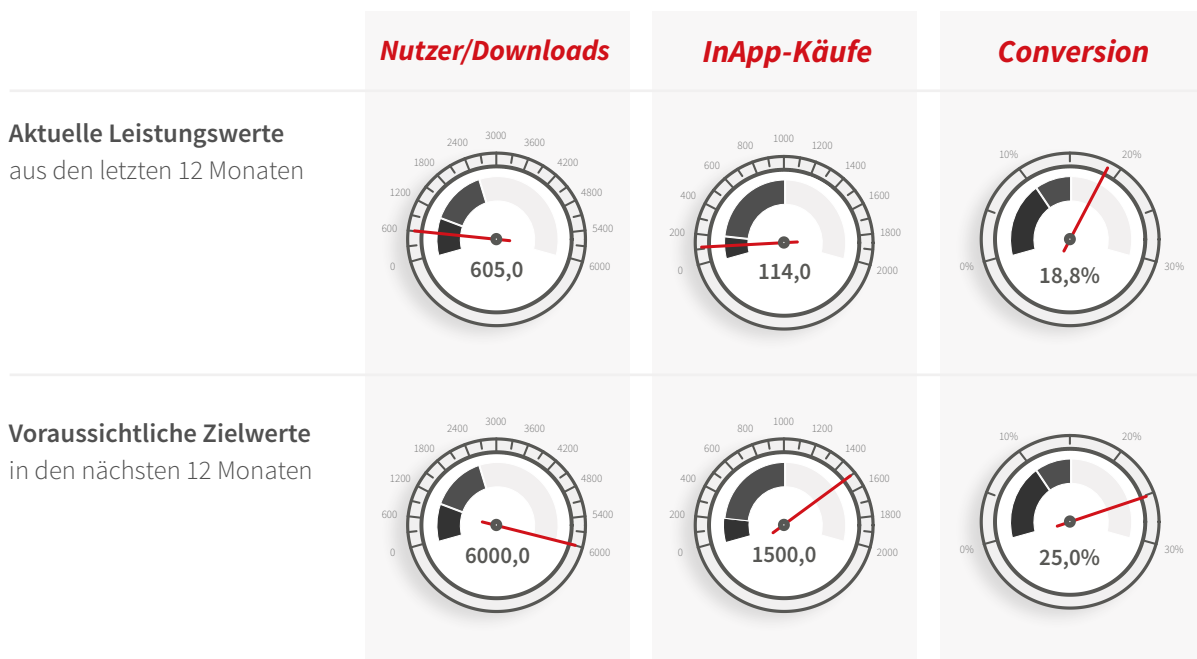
Nutzer/Downloads

InApp-Käufe

Conversion

Aktuelle Leistungswerte
aus den letzten 12 Monaten

0 600 1200 1800 2400 3000 3600 4200 4800 5400 6000
605,0

0 200 400 600 800 1000 1200 1400 1600 1800 2000
114,0

0% 10% 20% 30%
18,8%

Voraussichtliche Zielwerte
in den nächsten 12 Monaten

0 600 1200 1800 2400 3000 3600 4200 4800 5400 6000
6000,0

0 200 400 600 800 1000 1200 1400 1600 1800 2000
1500,0

0% 10% 20% 30%
25,0%